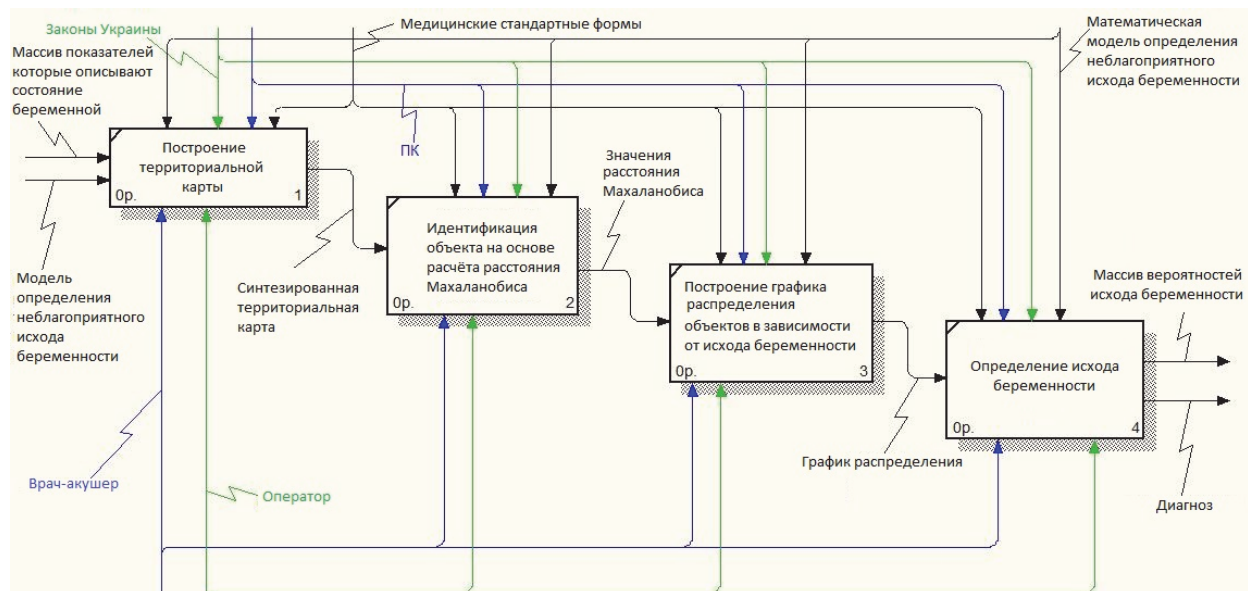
Законы Украины

Медицинские стандартные формы

Математическая модель определения неблагоприятного исхода беременности

Массив показателей которые описывают состояние беременной

Построение территориальной карты

0р.

1

ПК

Значения расстояния Махаланобиса

Идентификация объекта на основе расчёта расстояния Махаланобиса

0р.

2

Модель определения неблагоприятного исхода беременности

Синтезированная территориальная карта

Построение графика распределения объектов в зависимости от исхода беременности

0р.

3

Массив вероятностей исхода беременности

Определение исхода беременности

0р.

4

График распределения

Врач-акушер

Оператор

Диагноз